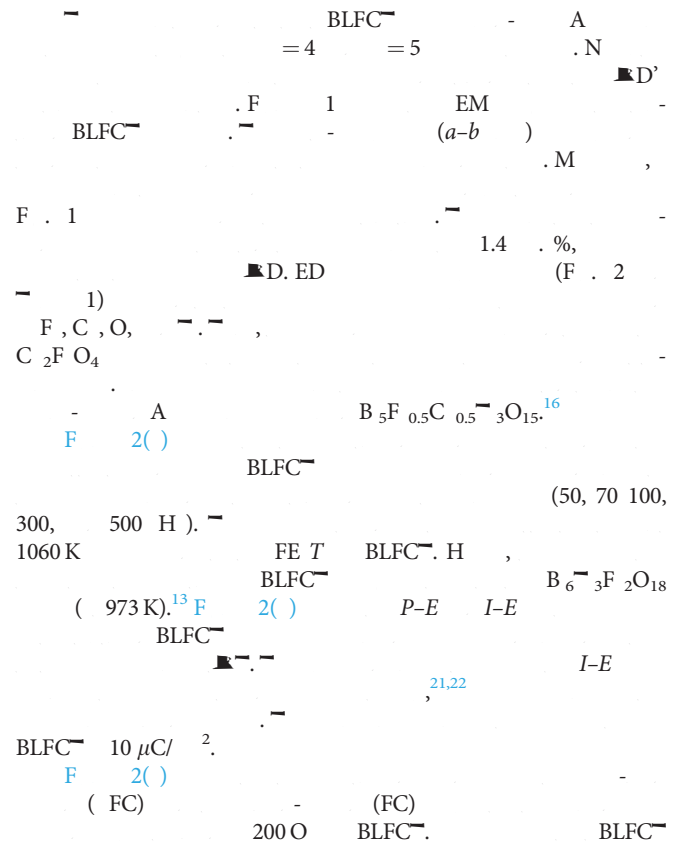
BLFC - A
= 4 = 5 . N
D'
. F 1 EM -
BLFC . - (a–b )
. M ,
F . 1 . -
1.4 . %,
D. ED (F . 2
1)
F , C , O, . ,
C $_2$F O$_4$ -
.
- A B $_5$F $_{0.5}$C $_{0.5}$ $_3$O$_{15}$.$^{16}$
F 2( )
BLFC
(50, 70 100,
300, 500 H ).
1060 K FE T BLFC. H ,
BLFC B $_6$ $_3$F $_2$O$_{18}$
( 973 K).$^{13}$ F 2( ) P–E I–E
BLFC
. I–E
,$^{21,22}$
.
BLFC 10 $\mu$C/ $^2$.
F 2( ) -
( FC) - (FC)
200 O BLFC. BLFC